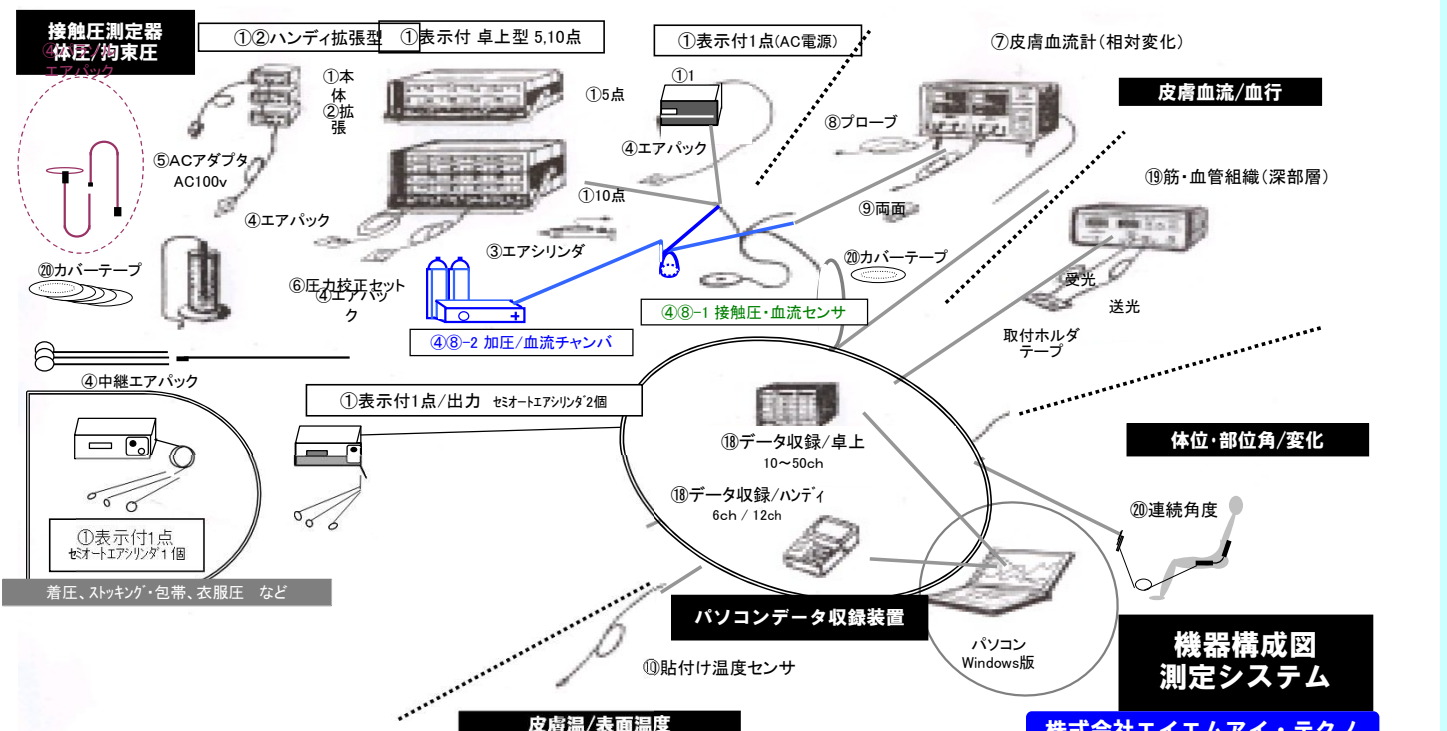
接触圧測定器
体圧/拘束圧
エアパック

①②ハンディ拡張型
①表示付 卓上型 5,10点
①表示付1点(AC電源)
⑦皮膚血流計(相対変化)

①本体
②拡張
⑤ACアダプタ
AC100v
④エアパック
①5点
①10点
①1
④エアパック
⑧プローブ
⑨両面
皮膚血流/血行
⑲筋・血管組織(深部層)
⑳カバーテープ
③エアシリンダ
⑳カバーテープ
⑥圧力校正セット
④エアパック
受光
送光
取付ホルダ
テープ
④⑧-1 接触圧・血流センサ
④⑧-2 加圧/血流チャンバ
④中継エアパック
①表示付1点/出力 セミオートエアシリンダ2個
⑱データ収録/卓上
10～50ch
体位・部位角/変化
⑱データ収録/ハンディ
6ch / 12ch
⑳連続角度
①表示付1点
セミオートエアシリンダ1個
着圧、ストッキング・包帯、衣服圧 など
パソコンデータ収録装置
パソコン
Windows版
⑩貼付け温度センサ
機器構成図
測定システム
皮膚温/表面温度
株式会社エイエムアイ・テクノ